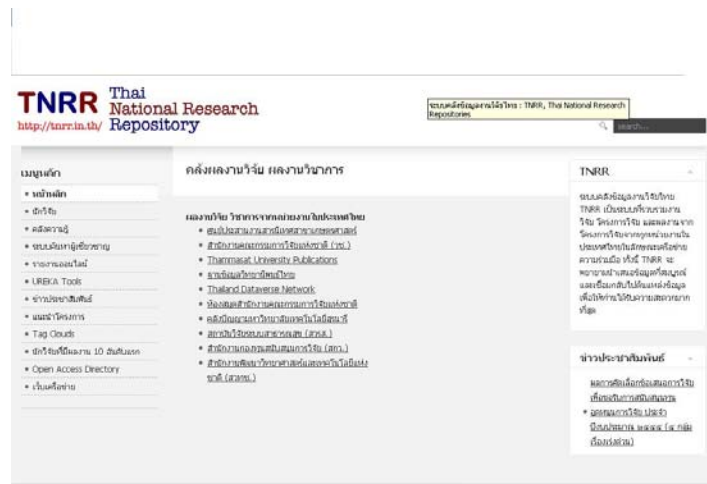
TNRR Thai National Research Repository
http://tnrr.in.th/

ระบบคลังข้อมูลงานวิจัยไทย : TNRR, Thai National Research Repositories

search...

เมนูหลัก
• หน้าหลัก
• นักวิจัย
• คลังความรู้
• ระบบค้นหาผู้เชี่ยวชาญ
• รายการออนไลน์
• UREKA Tools
• ข่าวประชาสัมพันธ์
• แนะนำโครงการ
• Tag Clouds
• นักวิจัยที่มีผลงาน 10 อันดับแรก
• Open Access Directory
• เว็บเครือข่าย

คลังผลงานวิจัย ผลงานวิชาการ

ผลงานวิจัย วิชาการจากหน่วยงานในประเทศไทย
• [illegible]
• สำนักงานคณะกรรมการวิจัยแห่งชาติ (วช.)
• Thammasat University Publications
• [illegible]
• Thailand Dataverse Network
• ห้องสมุดสำนักงานคณะกรรมการวิจัยแห่งชาติ
• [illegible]
• สถาบันวิจัยระบบสาธารณสุข (สวรส.)
• สำนักงานกองทุนสนับสนุนการวิจัย (สกว.)
• สำนักงานพัฒนาวิทยาศาสตร์และเทคโนโลยีแห่งชาติ (สวทช.)

TNRR

ระบบคลังข้อมูลงานวิจัยไทย TNRR เป็นระบบที่รวบรวมงานวิจัย โครงการวิจัย และผลงานจากวัตถุการวิจัยจากทุกหน่วยงานในประเทศไทยในลักษณะเครือข่ายความร่วมมือ ทั้งนี้ TNRR จะพยายามนำเสนอข้อมูลที่สมบูรณ์และเชื่อมกลับไปยังแหล่งข้อมูลเพื่อให้ท่านได้รับความสะดวกมากที่สุด

ข่าวประชาสัมพันธ์

ผลการคัดเลือกข้อเสนอการวิจัยเพื่อขอรับการสนับสนุน
• ทุนอุดหนุนการวิจัย ประจำปีงบประมาณ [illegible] (๔ กลุ่มเรื่องเร่งด่วน)